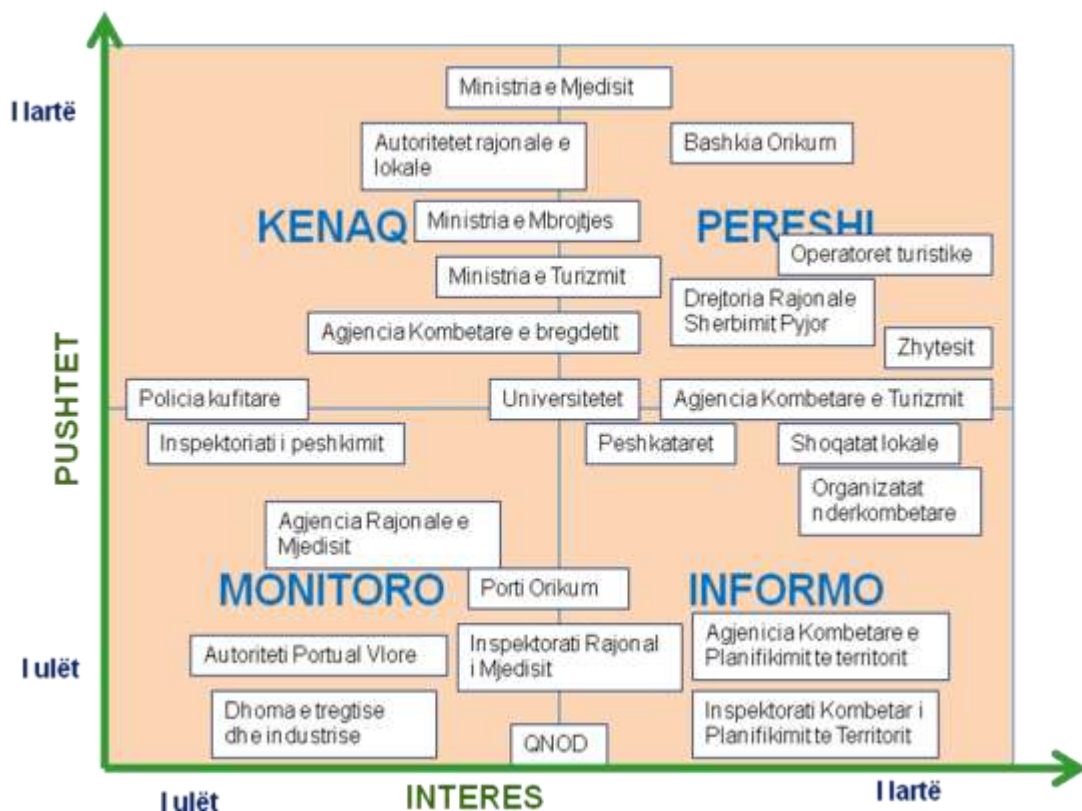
I lartë

I ulët

PUSHTET

Ministria e Mjedisit

Autoritetet rajonale e lokale

Bashkia Orikum

KENAQ

Ministria e Mbrojtjes

PERESHI

Operatoret turistike

Ministria e Turizmit

Drejtoria Rajonale Sherbimit Pyjor

Agjencia Kombetare e bregdetit

Zhytesit

Policia kufitare

Universitetet

Agjencia Kombetare e Turizmit

Inspektoriati i peshkimit

Peshkataret

Shoqatat lokale

Organizatat nderkombetare

Agjencia Rajonale e Mjedisit

MONITORO

Porti Orikum

INFORMO

Autoriteti Portual Vlore

Inspektorati Rajonal i Mjedisit

Agjenicia Kombetare e Planifikimit te territorit

Dhoma e tregtise dhe industrise

QNOD

Inspektorati Kombetar i Planifikimit te Territorit

I ulët

INTERES

I lartë